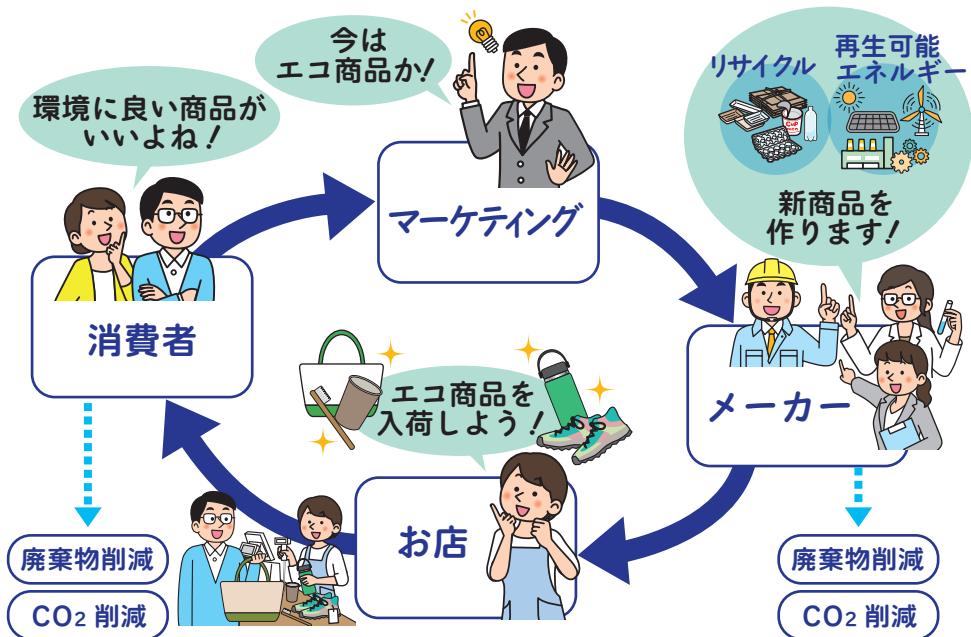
今は
エコ商品か！

環境に良い商品が
いいよね！

マーケティング

リサイクル

再生可能
エネルギー

新商品を
作ります！

消費者

エコ商品を
入荷しよう！

メーカー

お店

廃棄物削減

$CO_2$ 削減

廃棄物削減

$CO_2$ 削減